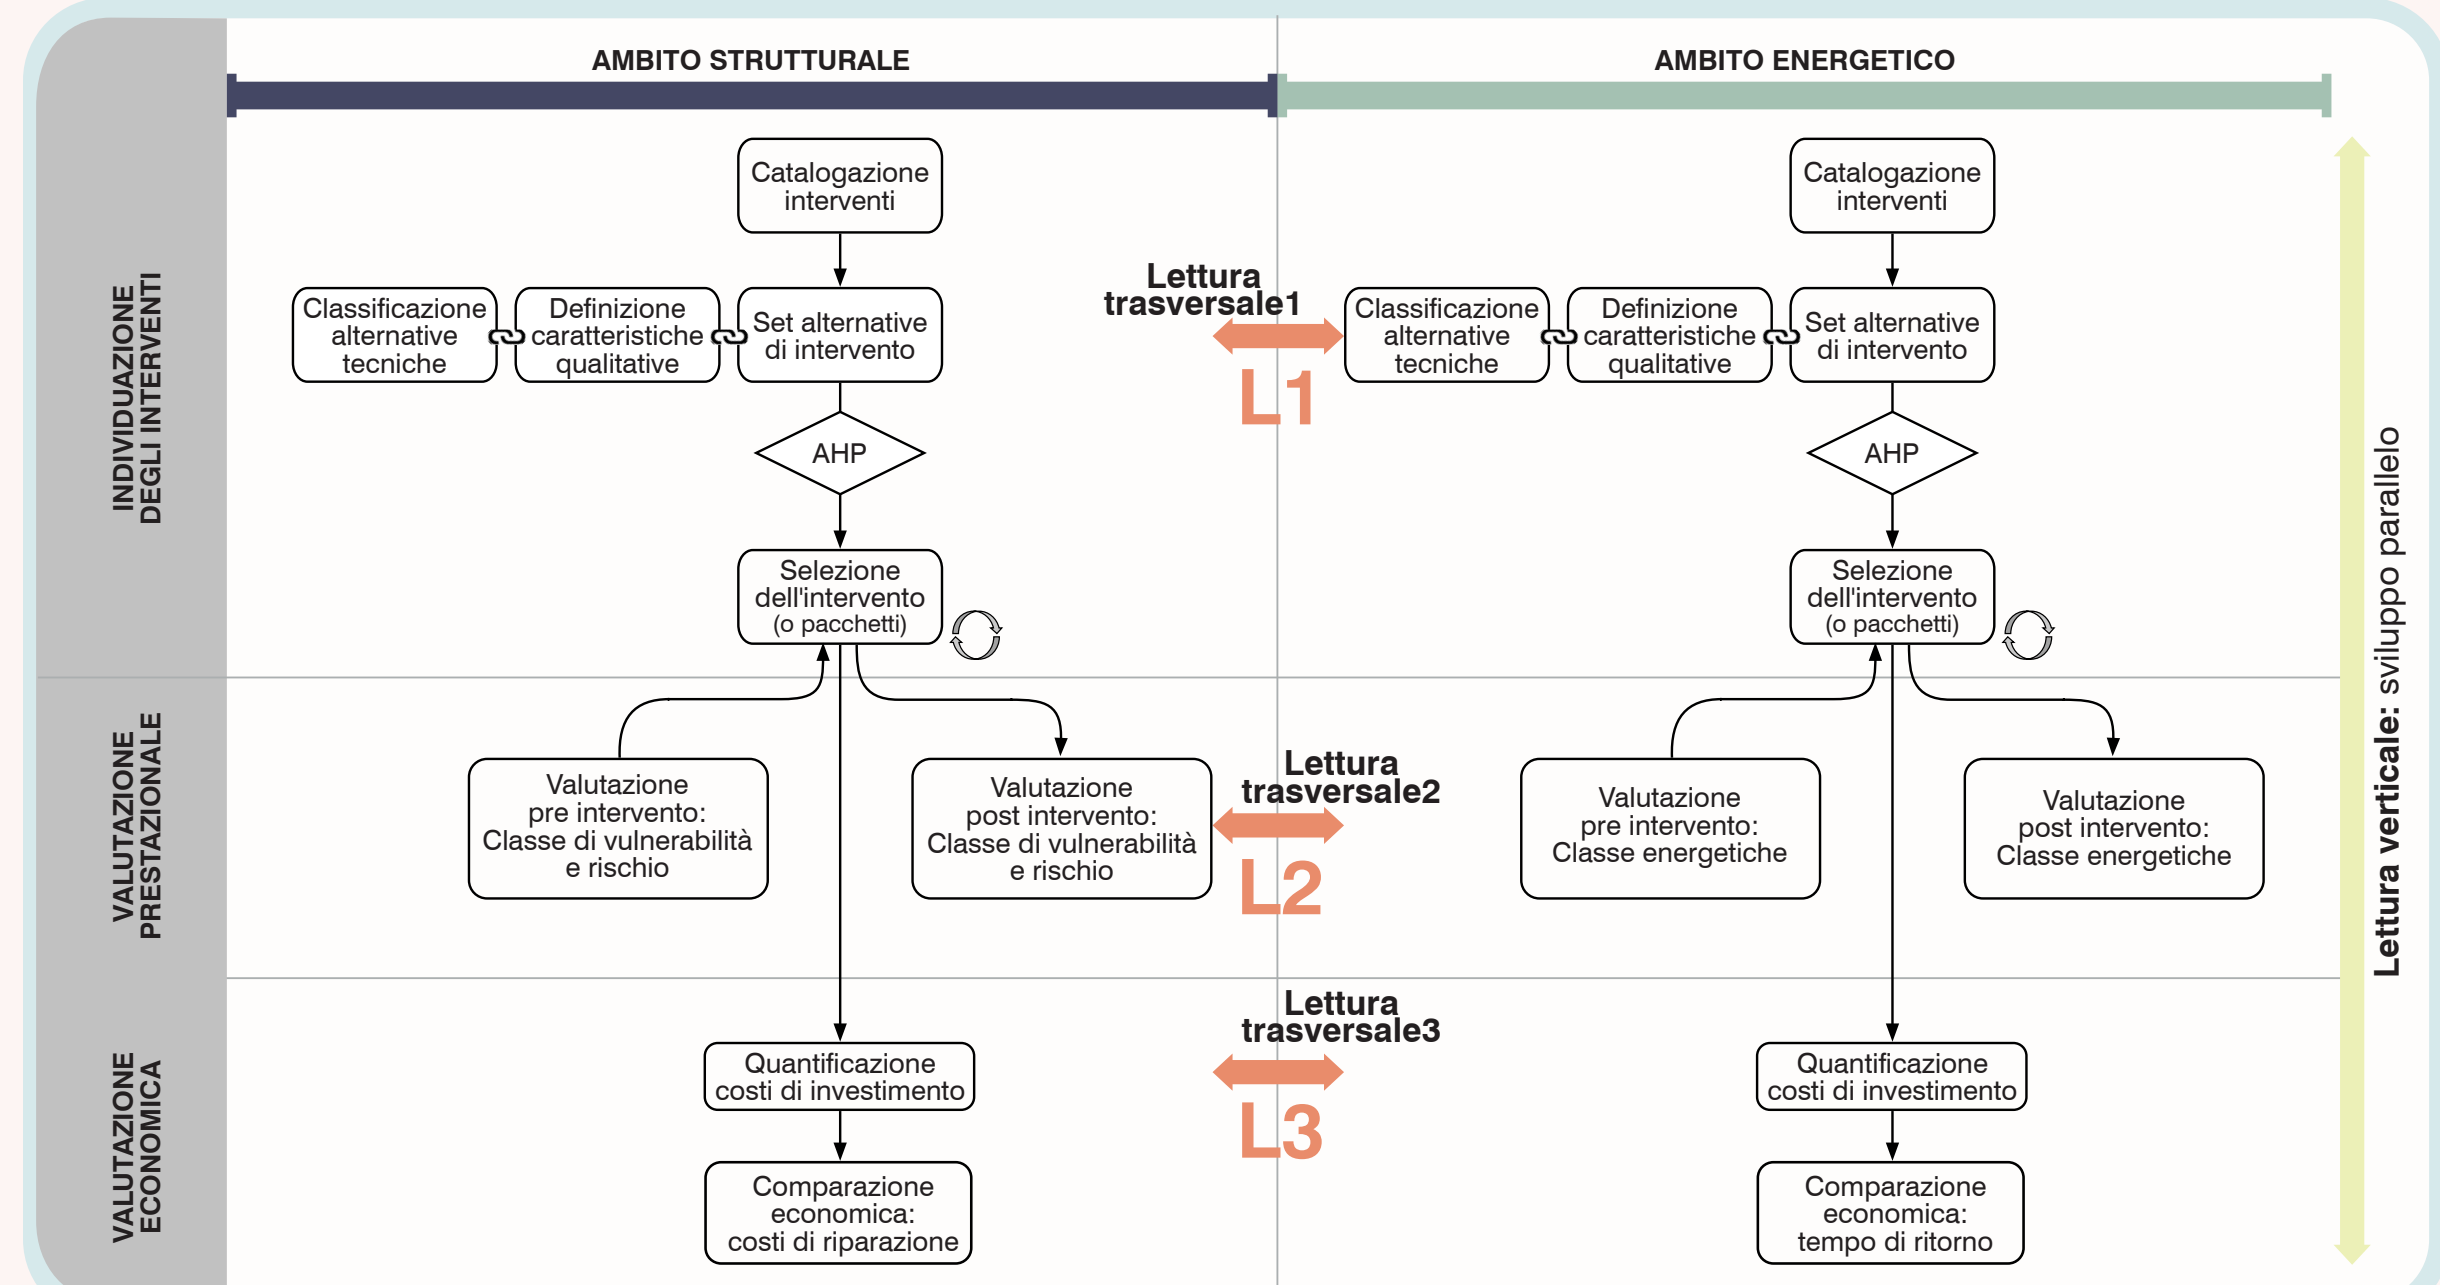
AMBITO STRUTTURALE

AMBITO ENERGETICO

INDIVIDUAZIONE DEGLI INTERVENTI

Catalogazione interventi

Classificazione alternative tecniche

Definizione caratteristiche qualitative

Set alternative di intervento

AHP

Selezione dell'intervento (o pacchetti)

Lettura trasversale1

L1

Catalogazione interventi

Classificazione alternative tecniche

Definizione caratteristiche qualitative

Set alternative di intervento

AHP

Selezione dell'intervento (o pacchetti)

VALUTAZIONE PRESTAZIONALE

Valutazione pre intervento: Classe di vulnerabilità e rischio

Valutazione post intervento: Classe di vulnerabilità e rischio

Lettura trasversale2

L2

Valutazione pre intervento: Classe energetiche

Valutazione post intervento: Classe energetiche

VALUTAZIONE ECONOMICA

Quantificazione costi di investimento

Comparazione economica: costi di riparazione

Lettura trasversale3

L3

Quantificazione costi di investimento

Comparazione economica: tempo di ritorno

Lettura verticale: sviluppo parallelo